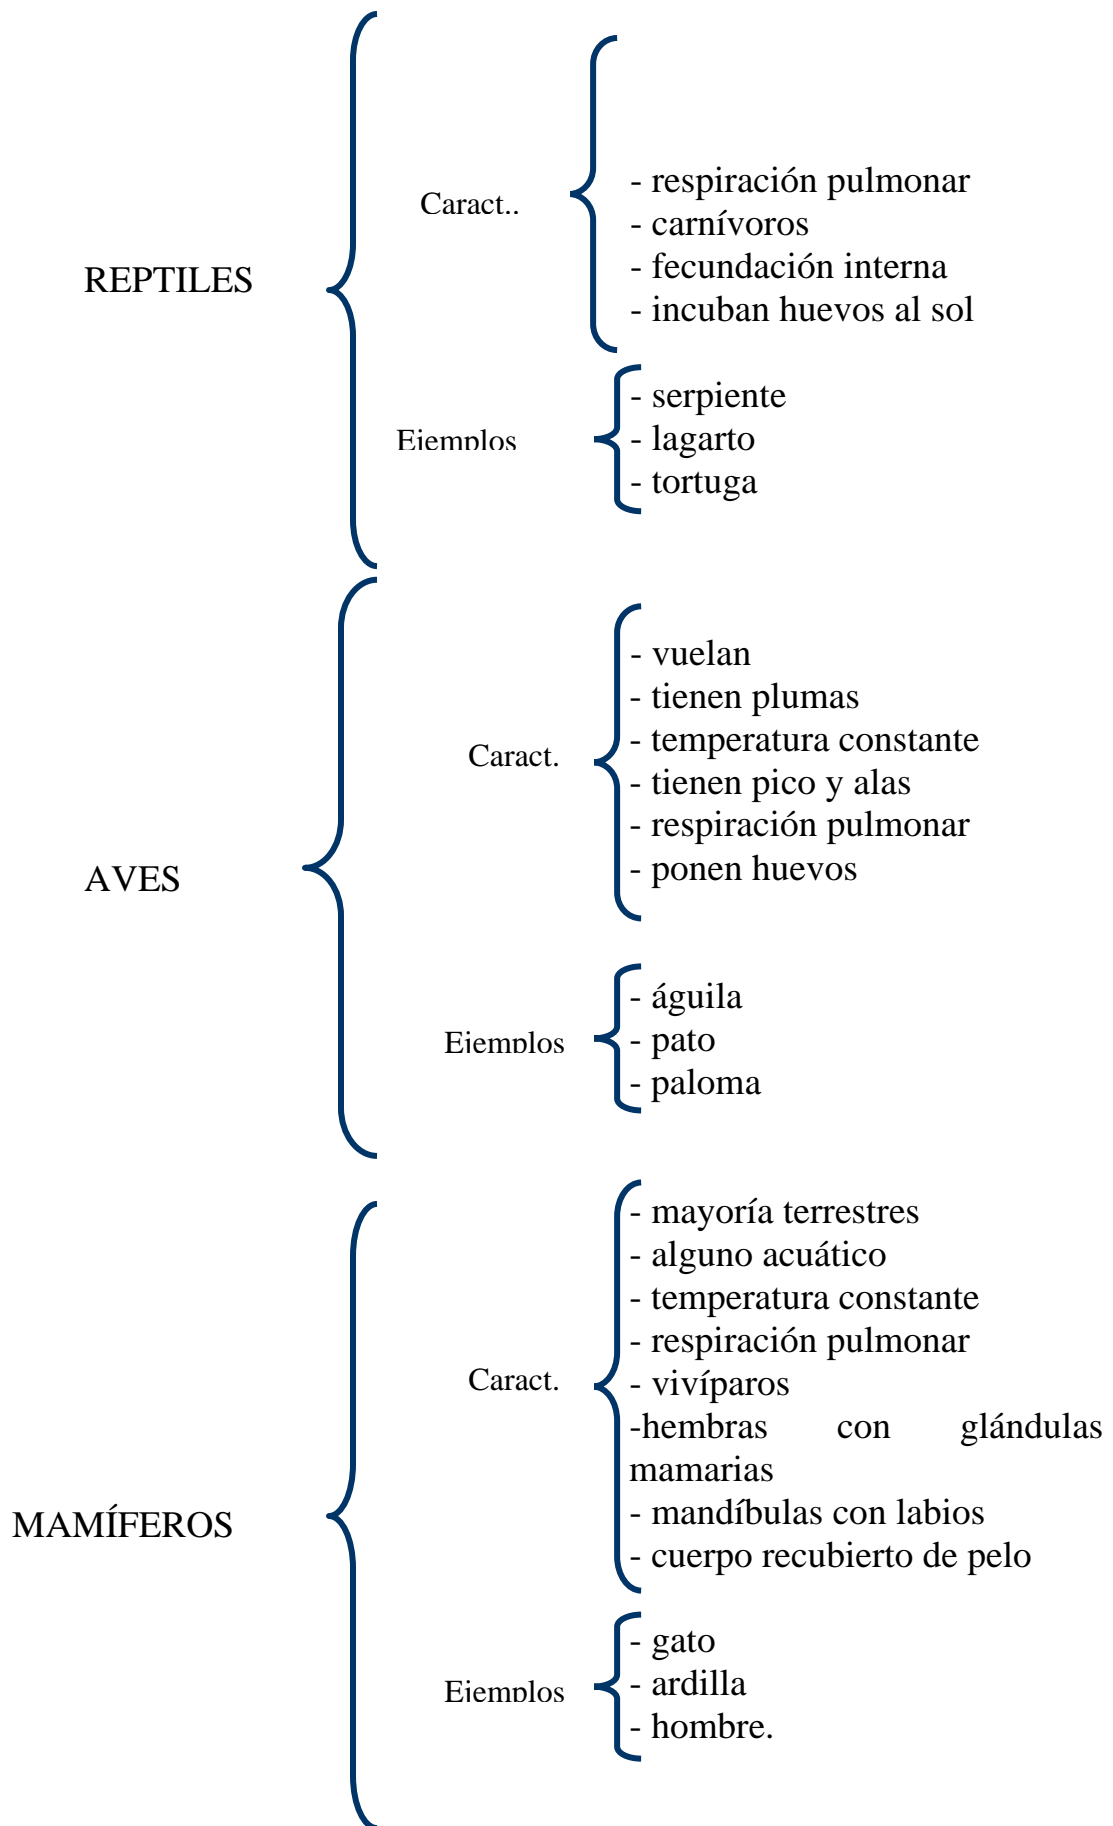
REPTILES

Caract..

- respiración pulmonar
- carnívoros
- fecundación interna
- incuban huevos al sol

Ejemplos

- serpiente
- lagarto
- tortuga

AVES

Caract.

- vuelan
- tienen plumas
- temperatura constante
- tienen pico y alas
- respiración pulmonar
- ponen huevos

Ejemplos

- águila
- pato
- paloma

MAMÍFEROS

Caract.

- mayoría terrestres
- alguno acuático
- temperatura constante
- respiración pulmonar
- vivíparos
-hembras con glándulas mamarias
- mandíbulas con labios
- cuerpo recubierto de pelo

Ejemplos

- gato
- ardilla
- hombre.